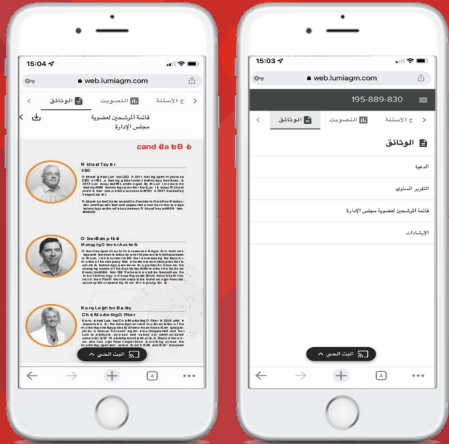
15:04
web.lumiagm.com
الوثائق
التصويت
ج الاسئلة
قائمة المرشحين لعضوية مجلس الإدارة
cand da te B ô
R ichard Tay lo r
CEO
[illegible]
O liver Cam pbell
Managing Director
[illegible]
Kerry Leigh Bailey
Chief Marketing Officer
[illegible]
البث الحي
4

15:03
web.lumiagm.com
195-889-830
الوثائق
التصويت
ج الاسئلة
الوثائق
الدعوة
التقرير السنوي
قائمة المرشحين لعضوية مجلس الإدارة
الإرشادات
البث الحي
4